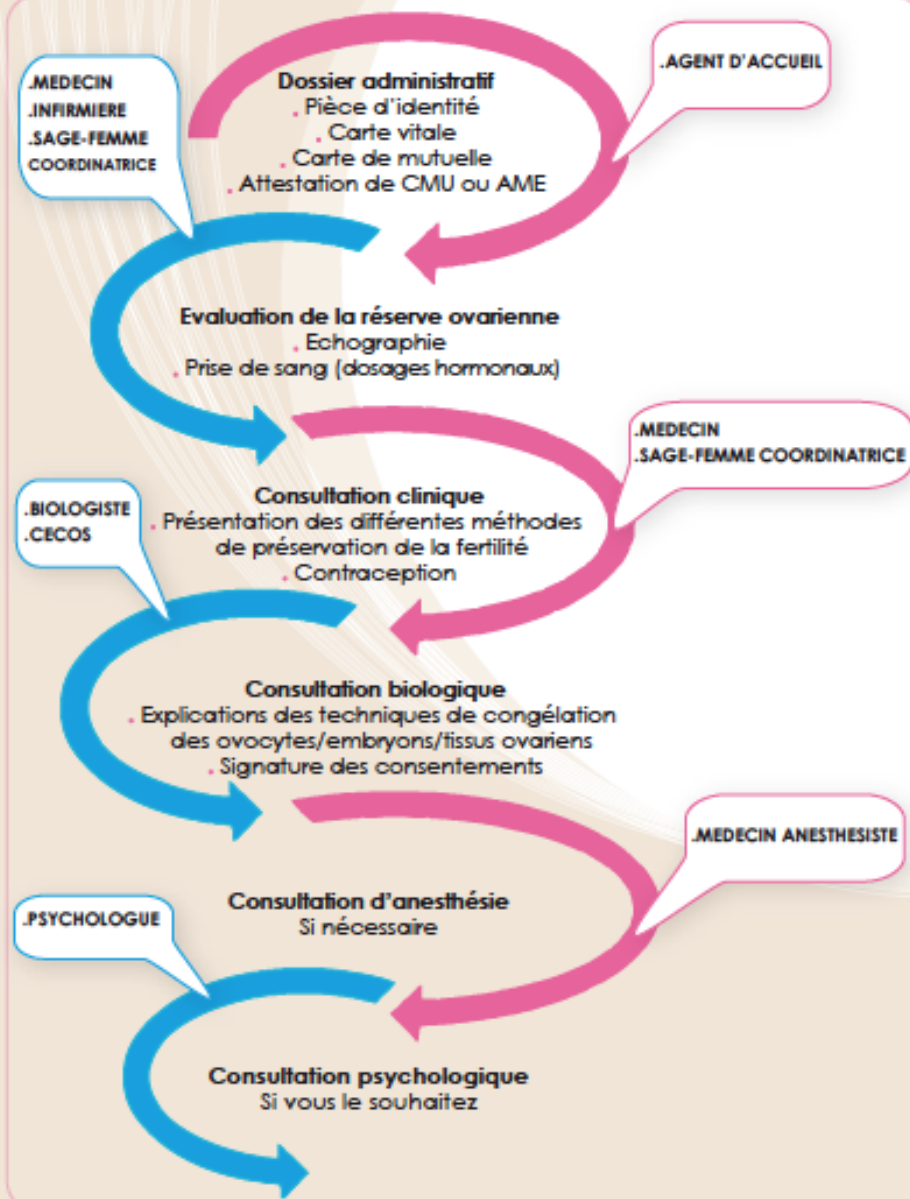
.MEDECIN
.INFIRMIERE
.SAGE-FEMME COORDINATRICE

Dossier administratif
. Pièce d'identité
. Carte vitale
. Carte de mutuelle
. Attestation de CMU ou AME

.AGENT D'ACCUEIL

Evaluation de la réserve ovarienne
. Echographie
. Prise de sang (dosages hormonaux)

.MEDECIN
.SAGE-FEMME COORDINATRICE

.BIOLOGISTE
.CECOS

Consultation clinique
. Présentation des différentes méthodes de préservation de la fertilité
. Contraception

Consultation biologique
. Explications des techniques de congélation des ovocytes/embryons/tissus ovariens
. Signature des consentements

.MEDECIN ANESTHESISTE

Consultation d'anesthésie
Si nécessaire

.PSYCHOLOGUE

Consultation psychologique
Si vous le souhaitez